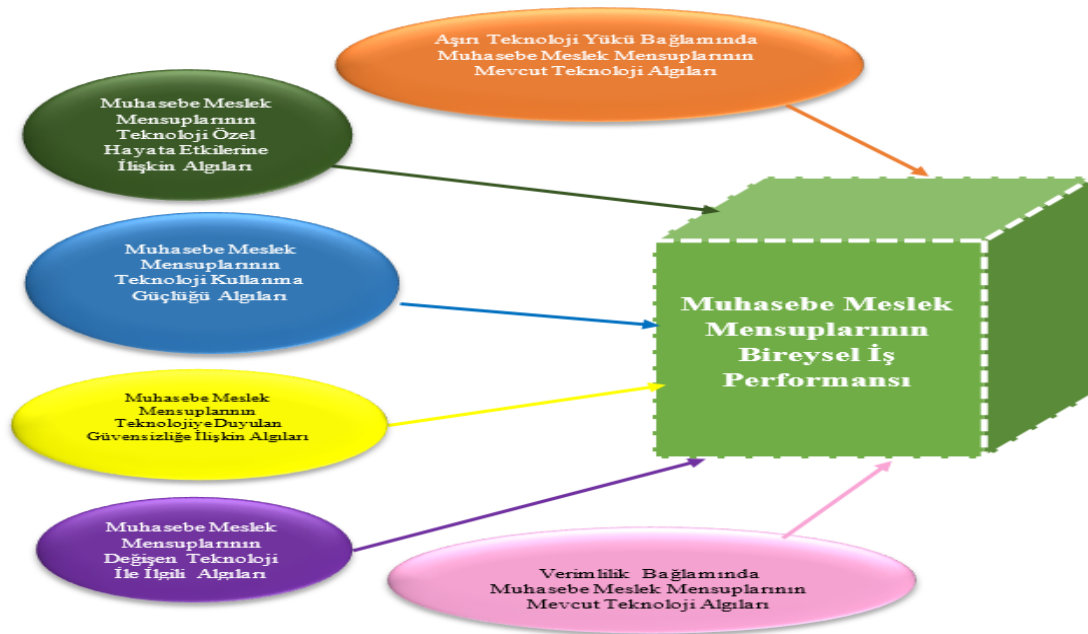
Aşırı Teknoloji Yükü Bağlamında Muhasebe Meslek Mensuplarının Mevcut Teknoloji Algıları

Muhasebe Meslek Mensuplarının Teknoloji Özel Hayata Etkilerine İlişkin Algıları

Muhasebe Meslek Mensuplarının Teknoloji Kullanma Güçlüğü Algıları

Muhasebe Meslek Mensuplarının Bireysel İş Performansı

Muhasebe Meslek Mensuplarının TeknolojiyeDuyulan Güvensizliğe İlişkin Algıları

Muhasebe Meslek Mensuplarının Değişen Teknoloji İle İlgili Algıları

Verimlilik Bağlamında Muhasebe Meslek Mensuplarının Mevcut Teknoloji Algıları